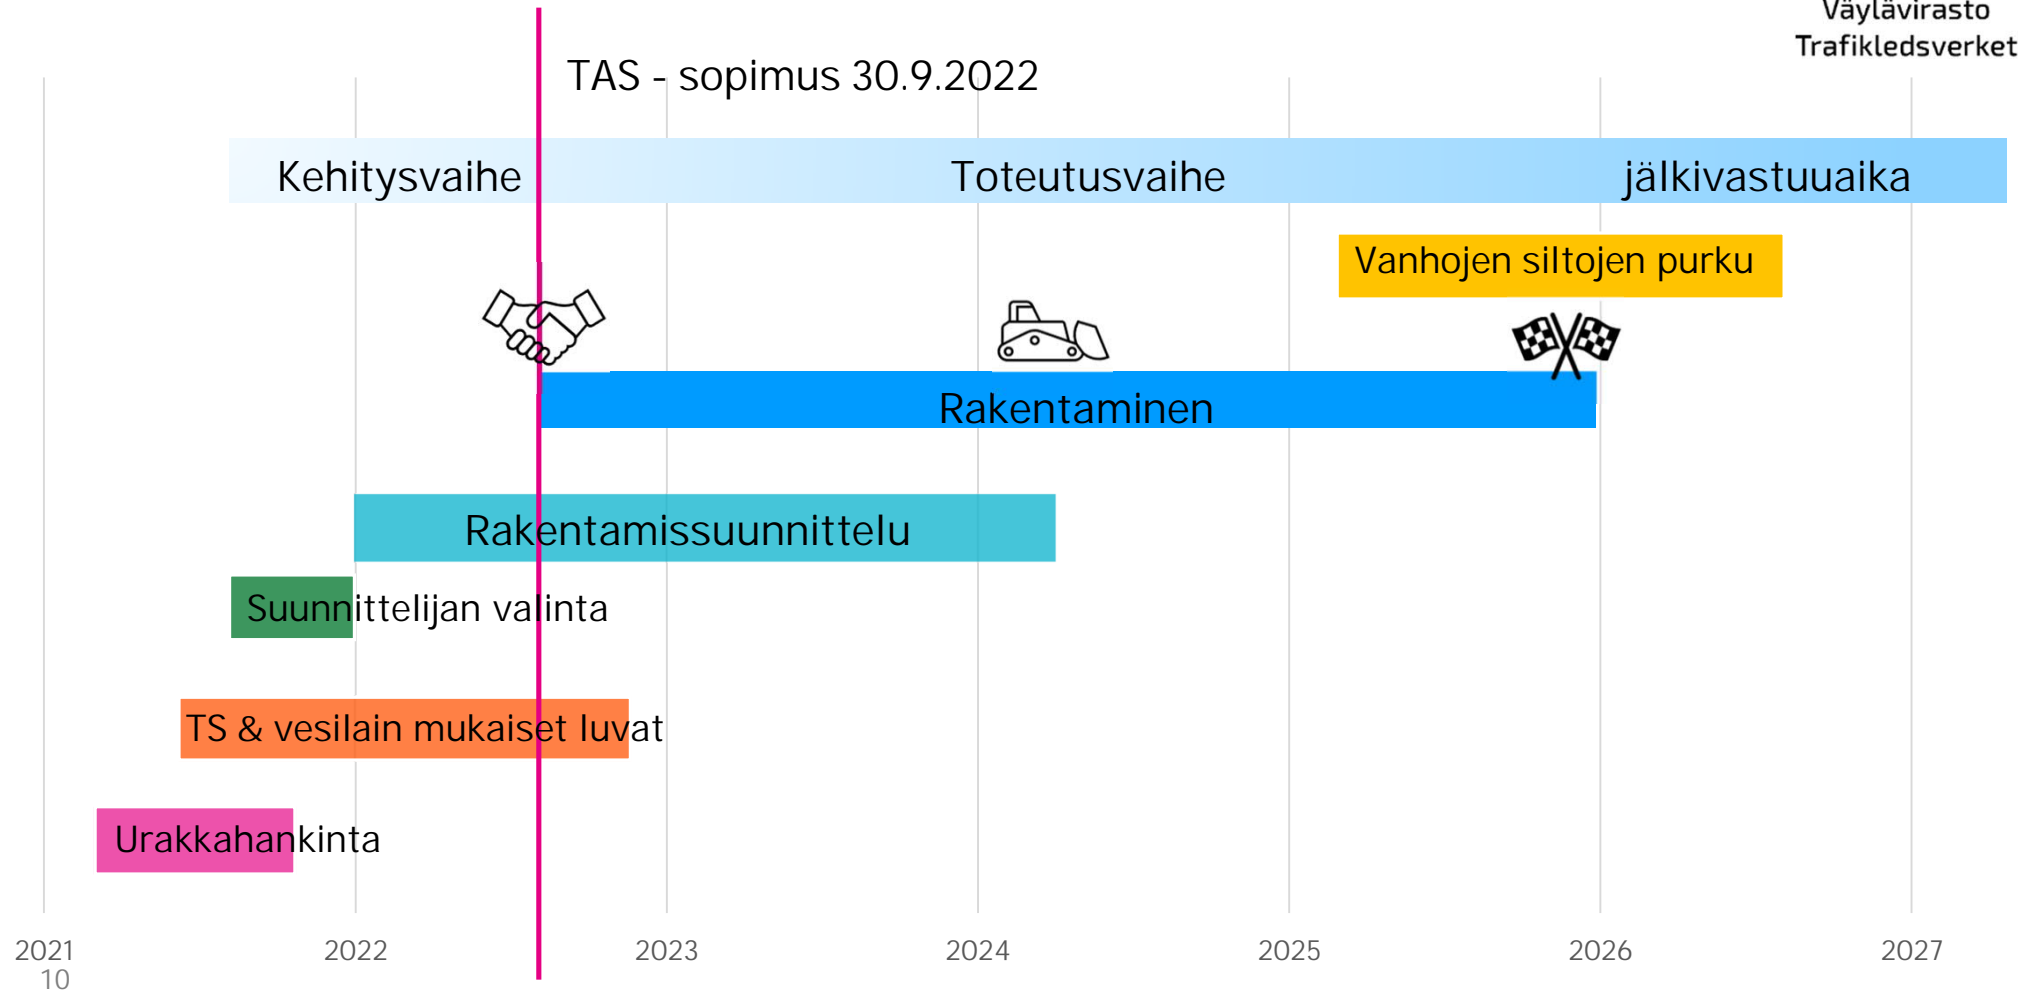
Väylävirasto
Trafikledsverket

TAS - sopimus 30.9.2022

Kehitysvaihe

Toteutusvaihe

jälkivastuuaika

Vanhojen siltojen purku

Rakentaminen

Rakentamissuunnittelu

Suunnittelijan valinta

TS & vesilain mukaiset luvat

Urakkahankinta

2021
10

2022

2023

2024

2025

2026

2027